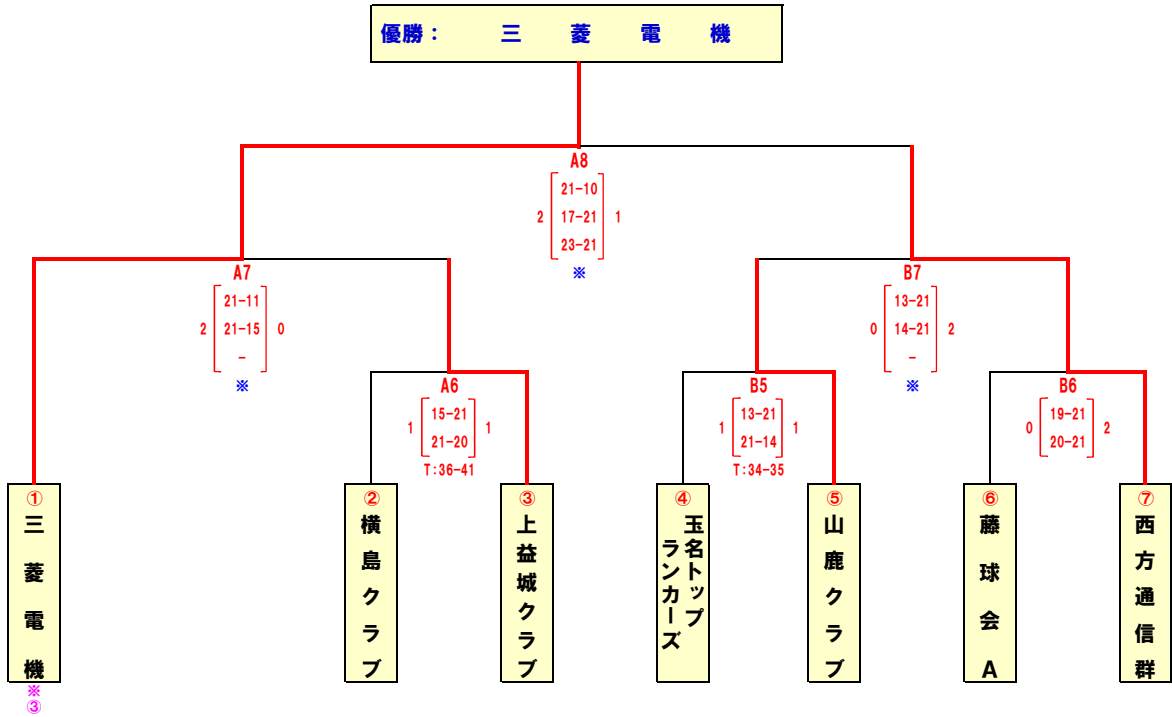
優勝：　三　菱　電　機

A8
2　21-10　17-21　23-21　1
※

A7
2　21-11　21-15　-　0
※

B7
0　13-21　14-21　-　2
※

A6
1　15-21　21-20　1
T:36-41

B5
1　13-21　21-14　1
T:34-35

B6
0　19-21　20-21　2

①
三菱電機
※
③

②
横島クラブ

③
上益城クラブ

④
玉名トップランカーズ

⑤
山鹿クラブ

⑥
藤球会A

⑦
西方通信群